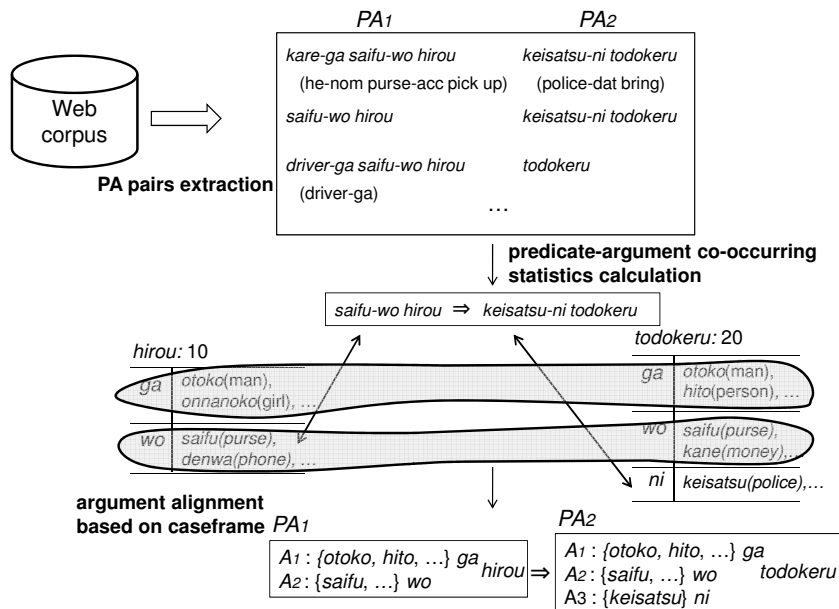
Web corpus

PA pairs extraction

$PA_1$

$PA_2$

kare-ga saifu-wo hirou
(he-nom purse-acc pick up)

keisatsu-ni todokeru
(police-dat bring)

saifu-wo hirou

keisatsu-ni todokeru

driver-ga saifu-wo hirou
(driver-ga)

todokeru

…

predicate-argument co-occurring statistics calculation

saifu-wo hirou ⇒ keisatsu-ni todokeru

hirou: 10

ga | otoko(man), onnanoko(girl), …

wo | saifu(purse), denwa(phone), …

todokeru: 20

ga | otoko(man), hito(person), …

wo | saifu(purse), kane(money)…

ni | keisatsu(police),…

argument alignment based on caseframe

$PA_1$

$A_1$ : {otoko, hito, …} ga
$A_2$ : {saifu, …} wo
hirou ⇒

$PA_2$

$A_1$ : {otoko, hito, …} ga
$A_2$ : {saifu, …} wo
A3 : {keisatsu} ni
todokeru